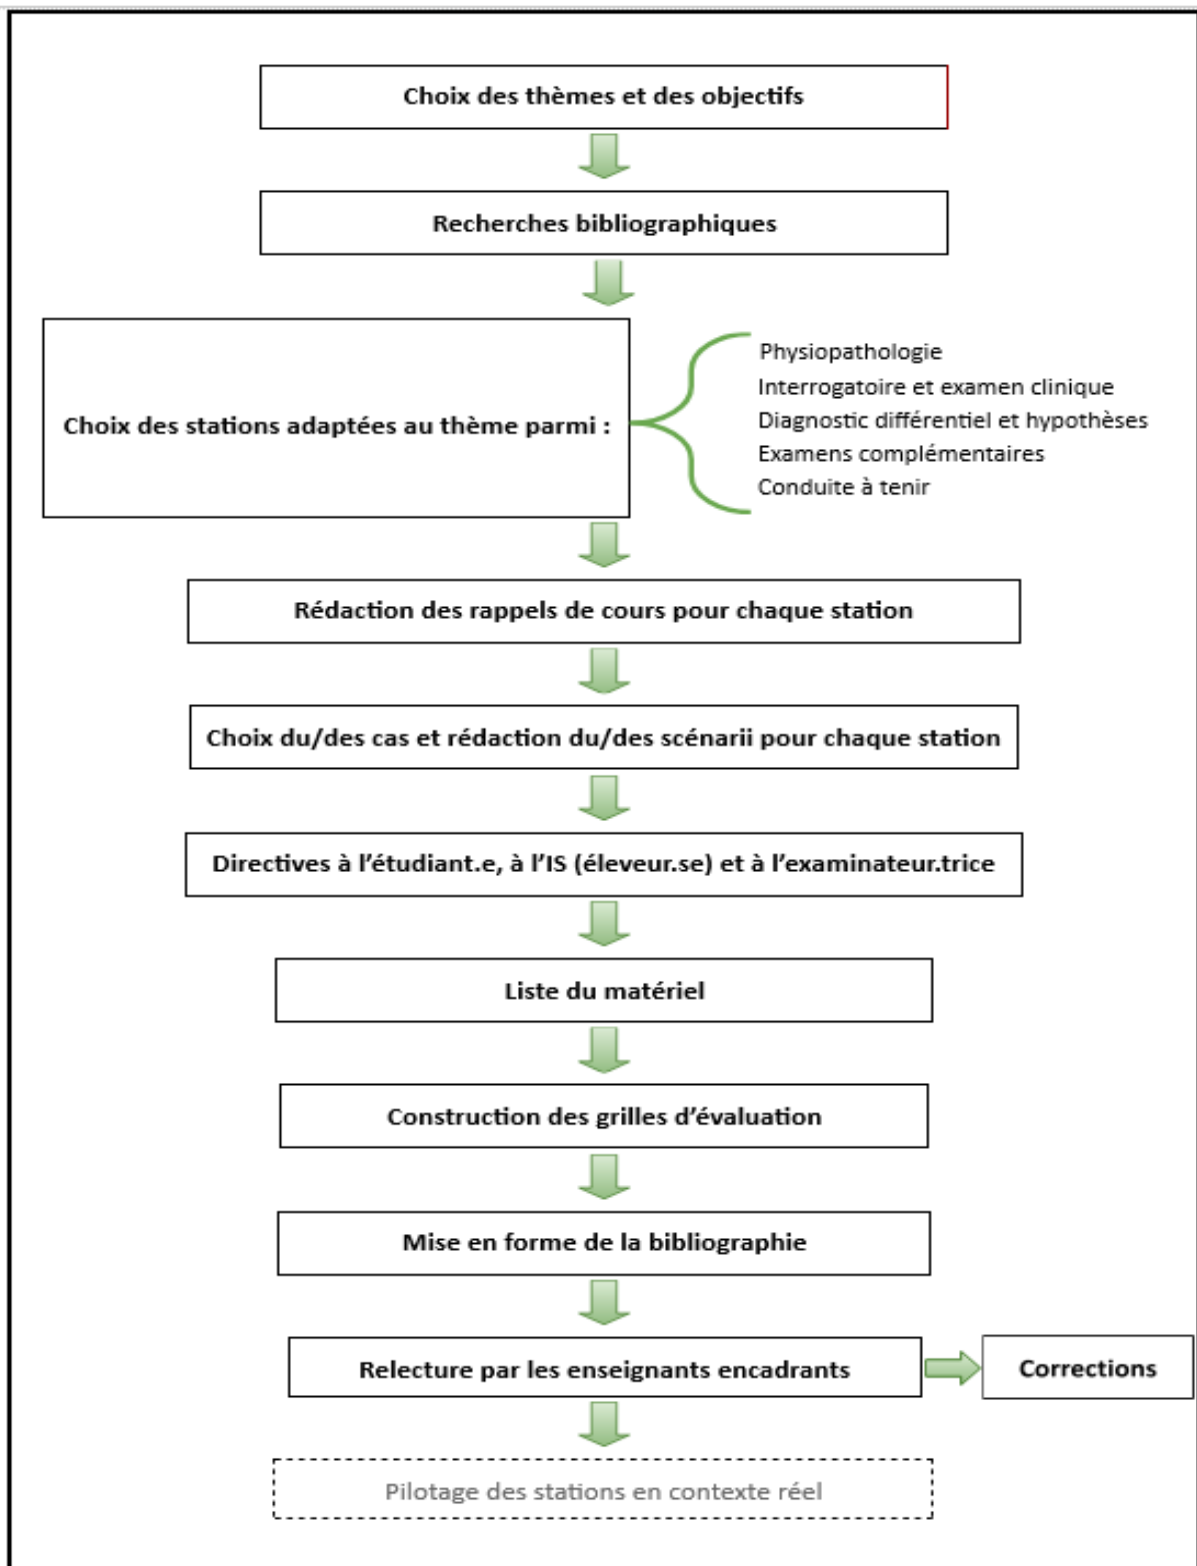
Choix des thèmes et des objectifs

Recherches bibliographiques

Choix des stations adaptées au thème parmi :

Physiopathologie
Interrogatoire et examen clinique
Diagnostic différentiel et hypothèses
Examens complémentaires
Conduite à tenir

Rédaction des rappels de cours pour chaque station

Choix du/des cas et rédaction du/des scénarii pour chaque station

Directives à l'étudiant.e, à l'IS (éleveur.se) et à l'examinateur.trice

Liste du matériel

Construction des grilles d'évaluation

Mise en forme de la bibliographie

Relecture par les enseignants encadrants

Corrections

Pilotage des stations en contexte réel